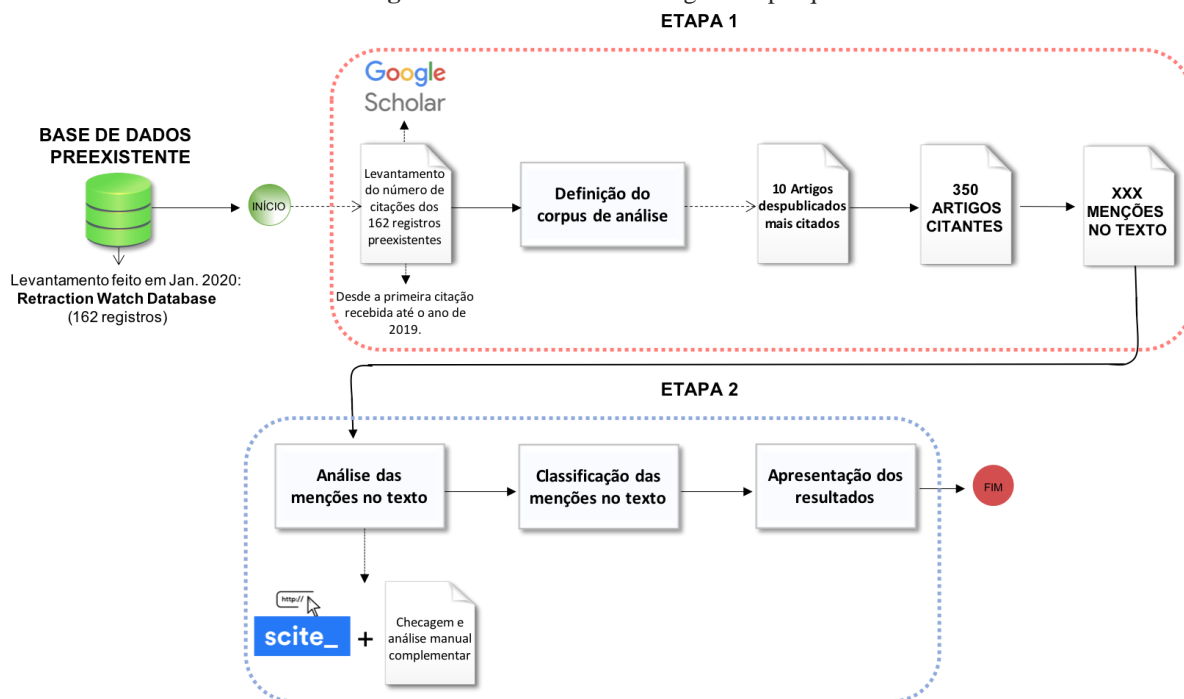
ETAPA 1

Google Scholar

BASE DE DADOS PREEXISTENTE

Levantamento feito em Jan. 2020: Retraction Watch Database (162 registros)

INÍCIO

Levantamento do número de citações dos 162 registros preexistentes

Desde a primeira citação recebida até o ano de 2019.

Definição do corpus de análise

10 Artigos despublicados mais citados

350 ARTIGOS CITANTES

XXX MENÇÕES NO TEXTO

ETAPA 2

Análise das menções no texto

Classificação das menções no texto

Apresentação dos resultados

FIM

http://

scite_

+

Checagem e análise manual complementar